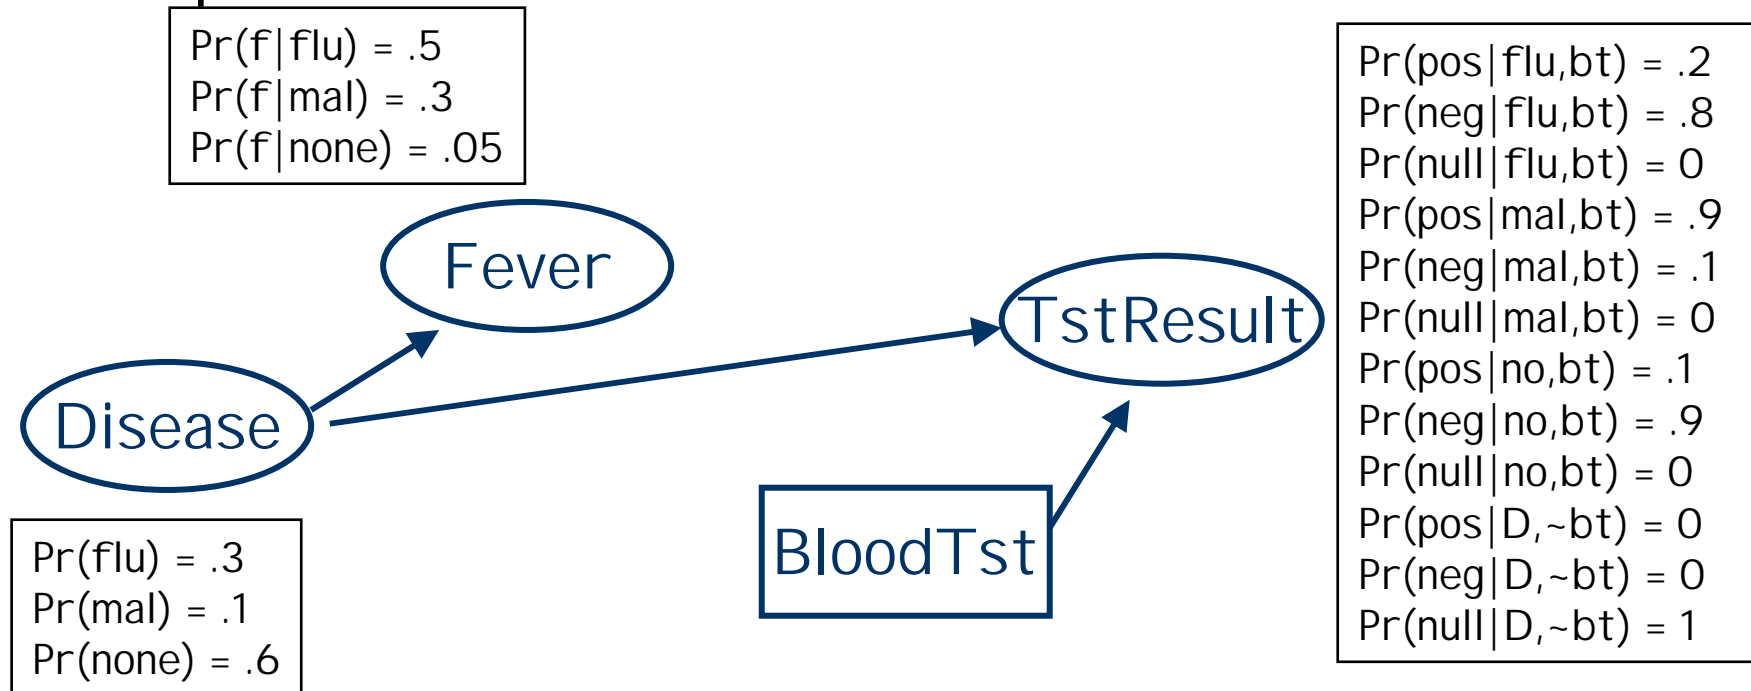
Pr(f|flu) = .5
Pr(f|mal) = .3
Pr(f|none) = .05

Fever

Pr(pos|flu,bt) = .2
Pr(neg|flu,bt) = .8
Pr(null|flu,bt) = 0
Pr(pos|mal,bt) = .9
Pr(neg|mal,bt) = .1
Pr(null|mal,bt) = 0
Pr(pos|no,bt) = .1
Pr(neg|no,bt) = .9
Pr(null|no,bt) = 0
Pr(pos|D,~bt) = 0
Pr(neg|D,~bt) = 0
Pr(null|D,~bt) = 1

TstResult

Disease

BloodTst

Pr(flu) = .3
Pr(mal) = .1
Pr(none) = .6